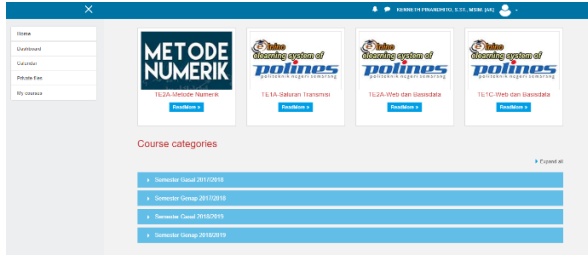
×

HERMIEN PRAMONO, S.ST., M.Kom. (Ad)

Home
Dashboard
Calendar
Private files
My courses

METODE NUMERIK
TE2A-Metode Numerik
ReadMore »

e-learning system of polines
politeknik negeri semarang
TE1A-Saluran Transmisi
ReadMore »

e-learning system of polines
politeknik negeri semarang
TE2A-Web dan Basisdata
ReadMore »

e-learning system of polines
politeknik negeri semarang
TE1C-Web dan Basisdata
ReadMore »

Course categories

Expand all

Semester Gasal 2017/2018
Semester Genap 2017/2018
Semester Gasal 2018/2019
Semester Genap 2018/2019